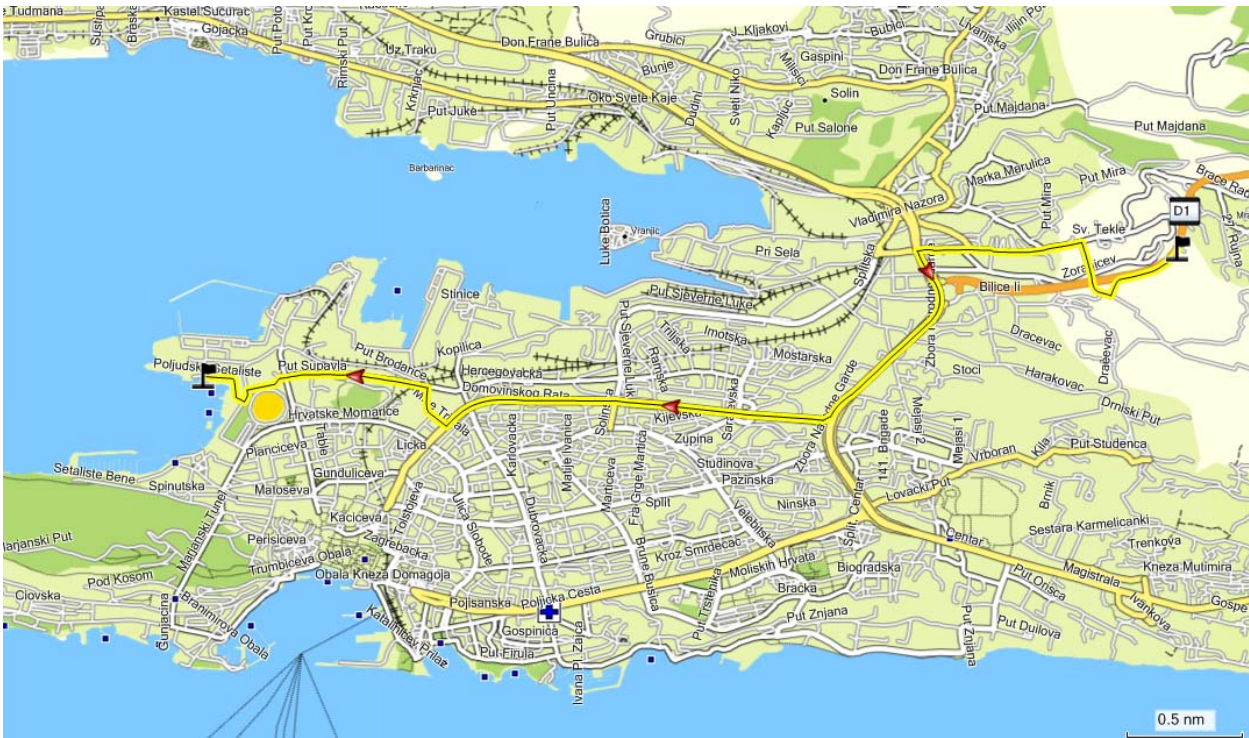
e Tudmana
Sustipan
Braska
Kastel Sucurac
Gojacka
Put Poljica
Put Kr
Rimski Put
Uz Traku
Krknjac
Put Juke
Don Frane Bulica
Grubici
J. Kljakovi
Bubici
Gaspini
Bunje
Put Uncina
Oko Svete Kaje
Dudini
Sveti Niko
Milisici
Kapljuc
Solin
Don Frane Bulica
Livanjska
Iljin Po
Put Majdana
Put Majdana
Put Salone
Barbarinac
Vladimira Nazora
Marka Marulica
Put Mira
Put Mira
Brace Rad
D1
Sv. Tekle
Put Rujna
Vranjic
Luke Bolica
Pri Sela
Splitska
Zoranicev
Bilice II
Stinice
Put Sjeverne Luke
Put Sjeverne Luke
Trilj
Imotska
Dracevac
Kopilica
Hercegovacka
Mostarska
Zbora Narodne Garde
Stoci
Harakovac
Dracevac
Poljudsko Setaliste
Put Supavla
Put Brodarice
Domovinskog Rata
Ramska
Kijevska
Zbora Narodne Garde
Drniski Put
Hrvatske Mornarice
Tabla
Matice Hrvatske
Licka
Karlovacka
Solinska
Zupina
Sarajevska
Mejasi 2
Mejasi 1
141. Brigade
Vrboran
Kila
Put Studenca
Plinciceva
Gunduliceva
Studinova
Pazinska
Setaliste Bene
Spinutska
Matoseva
Dubrovacka
Matije Ivanica
Maruliceva
Fra Grge Martica
Split
Ninska
Lovacki Put
Brnik
Marjanski Tunel
Tolstojeva
Kaciceva
Ulica Slobode
Velebitska
Split Centar
Sestara Karmelicanki
Marjanski Put
Perisiceva
Zagrebacka
Kroz Smrdecac
Centar
Trenkova
Trumbiceva Obala
Obala Kneza Domagoja
Bruna Busica
Moliskih Hrvata
Biogradska
Put Orisca
Kneza Mutimira
Pod Kosom
Magistrala
Ivankova
Gospe
Ciovska
Pojisanska
Policka Cesta
Put Trstenika
Bracka
Put Znjana
Put Duilova
Gunjacina
Branimirova Obala
Katalinicev Prilaz
Gospinica
Put Firula
Ivana Pl. Zajca
Put Znjana
0.5 nm